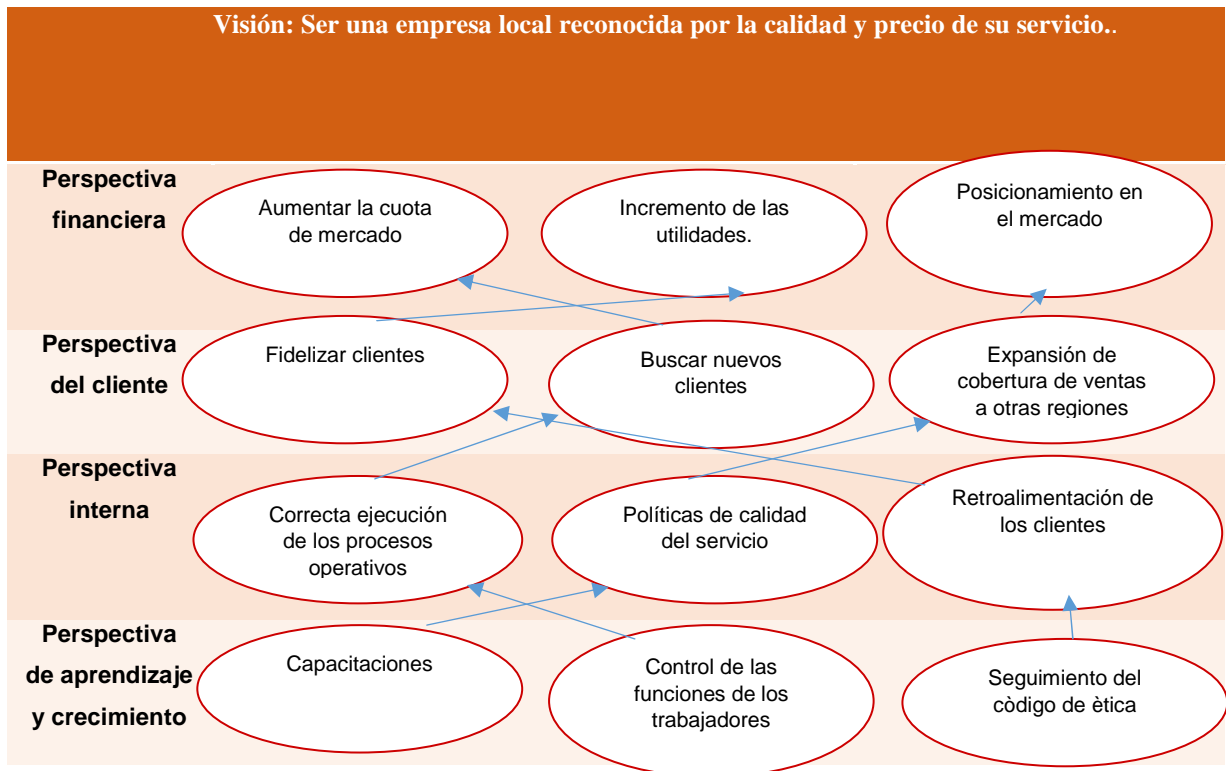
Visión: Ser una empresa local reconocida por la calidad y precio de su servicio..

Perspectiva financiera

Aumentar la cuota de mercado

Incremento de las utilidades.

Posicionamiento en el mercado

Perspectiva del cliente

Fidelizar clientes

Buscar nuevos clientes

Expansión de cobertura de ventas a otras regiones

Perspectiva interna

Correcta ejecución de los procesos operativos

Políticas de calidad del servicio

Retroalimentación de los clientes

Perspectiva de aprendizaje y crecimiento

Capacitaciones

Control de las funciones de los trabajadores

Seguimiento del còdigo de ètica